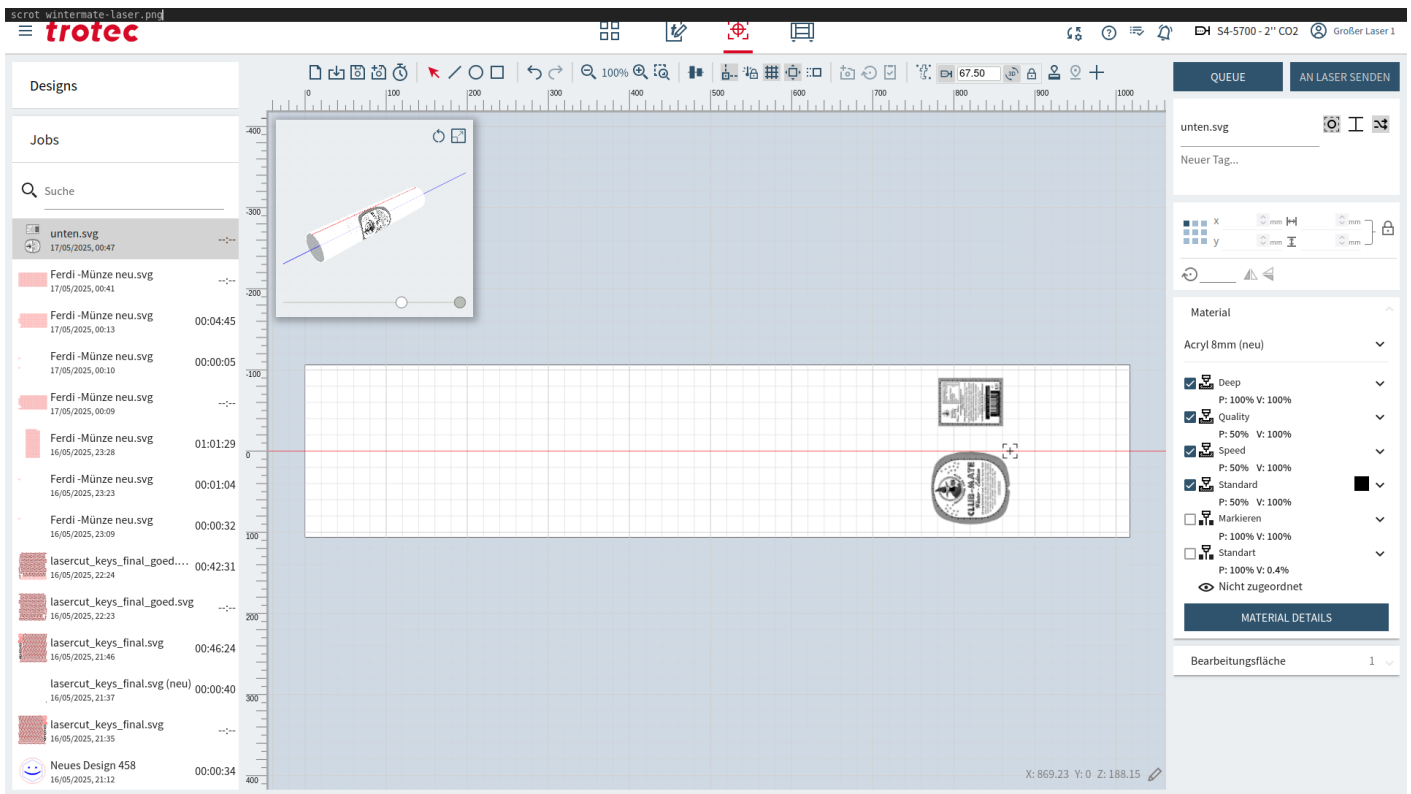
scrot wintermate-laser.png

trotec

S4-5700 - 2" CO2 Großer Laser 1

Designs

Jobs

Suche

unten.svg
17/05/2025, 00:47 --:--

Ferdi -Münze neu.svg
17/05/2025, 00:41 --:--

Ferdi -Münze neu.svg
17/05/2025, 00:13 00:04:45

Ferdi -Münze neu.svg
17/05/2025, 00:10 00:00:05

Ferdi -Münze neu.svg
17/05/2025, 00:09 --:--

Ferdi -Münze neu.svg
16/05/2025, 23:28 01:01:29

Ferdi -Münze neu.svg
16/05/2025, 23:23 00:01:04

Ferdi -Münze neu.svg
16/05/2025, 23:09 00:00:32

lasercut_keys_final_goed.... 
16/05/2025, 22:24 00:42:31

lasercut_keys_final_goed.svg
16/05/2025, 22:23 --:--

lasercut_keys_final.svg
16/05/2025, 21:46 00:46:24

lasercut_keys_final.svg (neu)
16/05/2025, 21:37 00:00:40

lasercut_keys_final.svg
16/05/2025, 21:35 --:--

Neues Design 458
16/05/2025, 21:12 00:00:34

100% 67.50

0 100 200 300 400 500 600 700 800 900 1000

-400 -300 -200 -100 0 100 200 300 400

X: 869.23 Y: 0 Z: 188.15

QUEUE
AN LASER SENDEN

unten.svg
Neuer Tag...

x mm
y mm

Material

Acryl 8mm (neu)

Deep
P: 100% V: 100%
Quality
P: 50% V: 100%
Speed
P: 50% V: 100%
Standard
P: 50% V: 100%
Markieren
P: 100% V: 100%
Standart
P: 100% V: 0.4%
Nicht zugeordnet

MATERIAL DETAILS

Bearbeitungsfläche 1